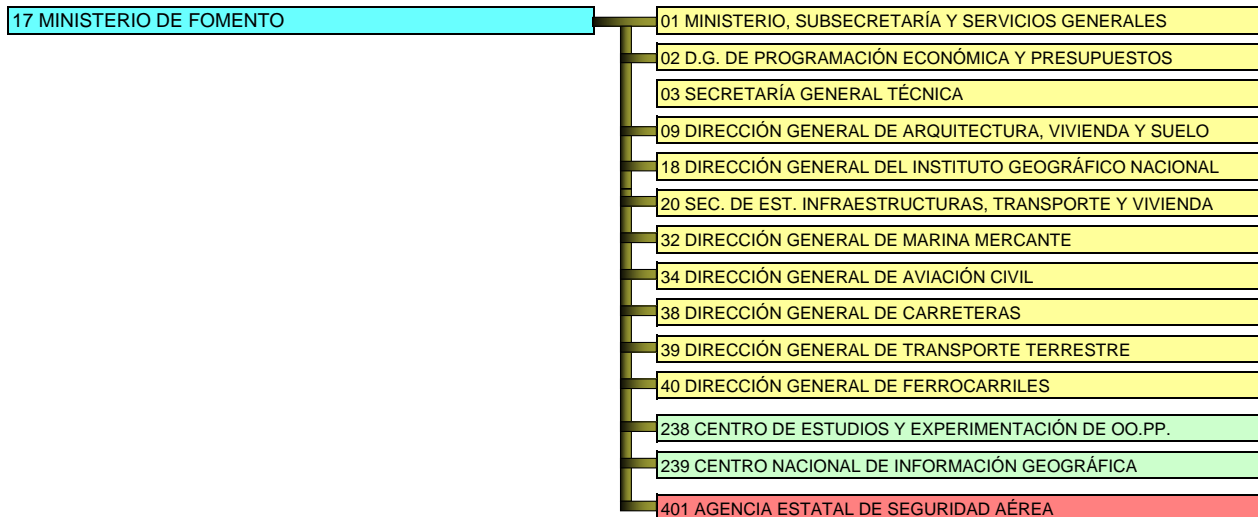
17 MINISTERIO DE FOMENTO

01 MINISTERIO, SUBSECRETARÍA Y SERVICIOS GENERALES

02 D.G. DE PROGRAMACIÓN ECONÓMICA Y PRESUPUESTOS

03 SECRETARÍA GENERAL TÉCNICA

09 DIRECCIÓN GENERAL DE ARQUITECTURA, VIVIENDA Y SUELO

18 DIRECCIÓN GENERAL DEL INSTITUTO GEOGRÁFICO NACIONAL

20 SEC. DE EST. INFRAESTRUCTURAS, TRANSPORTE Y VIVIENDA

32 DIRECCIÓN GENERAL DE MARINA MERCANTE

34 DIRECCIÓN GENERAL DE AVIACIÓN CIVIL

38 DIRECCIÓN GENERAL DE CARRETERAS

39 DIRECCIÓN GENERAL DE TRANSPORTE TERRESTRE

40 DIRECCIÓN GENERAL DE FERROCARRILES

238 CENTRO DE ESTUDIOS Y EXPERIMENTACIÓN DE OO.PP.

239 CENTRO NACIONAL DE INFORMACIÓN GEOGRÁFICA

401 AGENCIA ESTATAL DE SEGURIDAD AÉREA